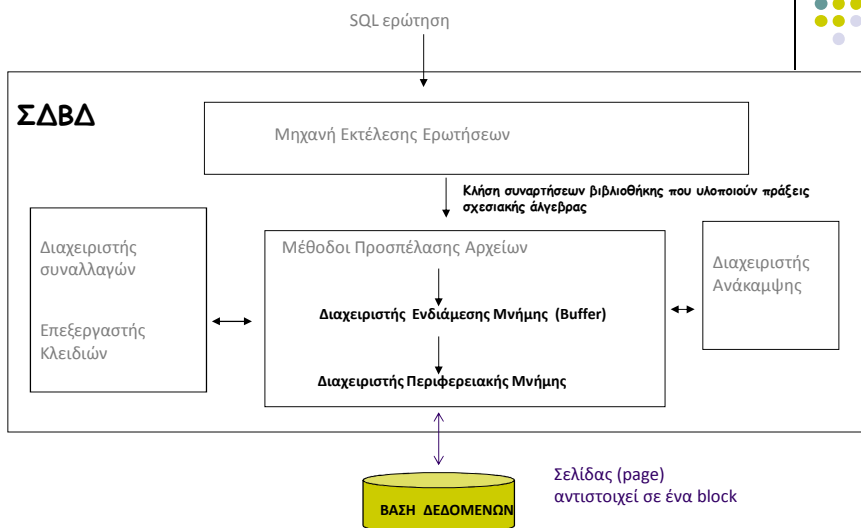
SQL ερώτηση

ΣΔΒΔ

Μηχανή Εκτέλεσης Ερωτήσεων

Κλήση συναρτήσεων βιβλιοθήκης που υλοποιούν πράξεις σχεσιακής άλγεβρας

Διαχειριστής συναλλαγών

Επεξεργαστής Κλειδιών

Μέθοδοι Προσπέλασης Αρχείων

Διαχειριστής Ενδιάμεσης Μνήμης (Buffer)

Διαχειριστής Περιφερειακής Μνήμης

Διαχειριστής Ανάκαμψης

ΒΑΣΗ ΔΕΔΟΜΕΝΩΝ

Σελίδας (page) αντιστοιχεί σε ένα block